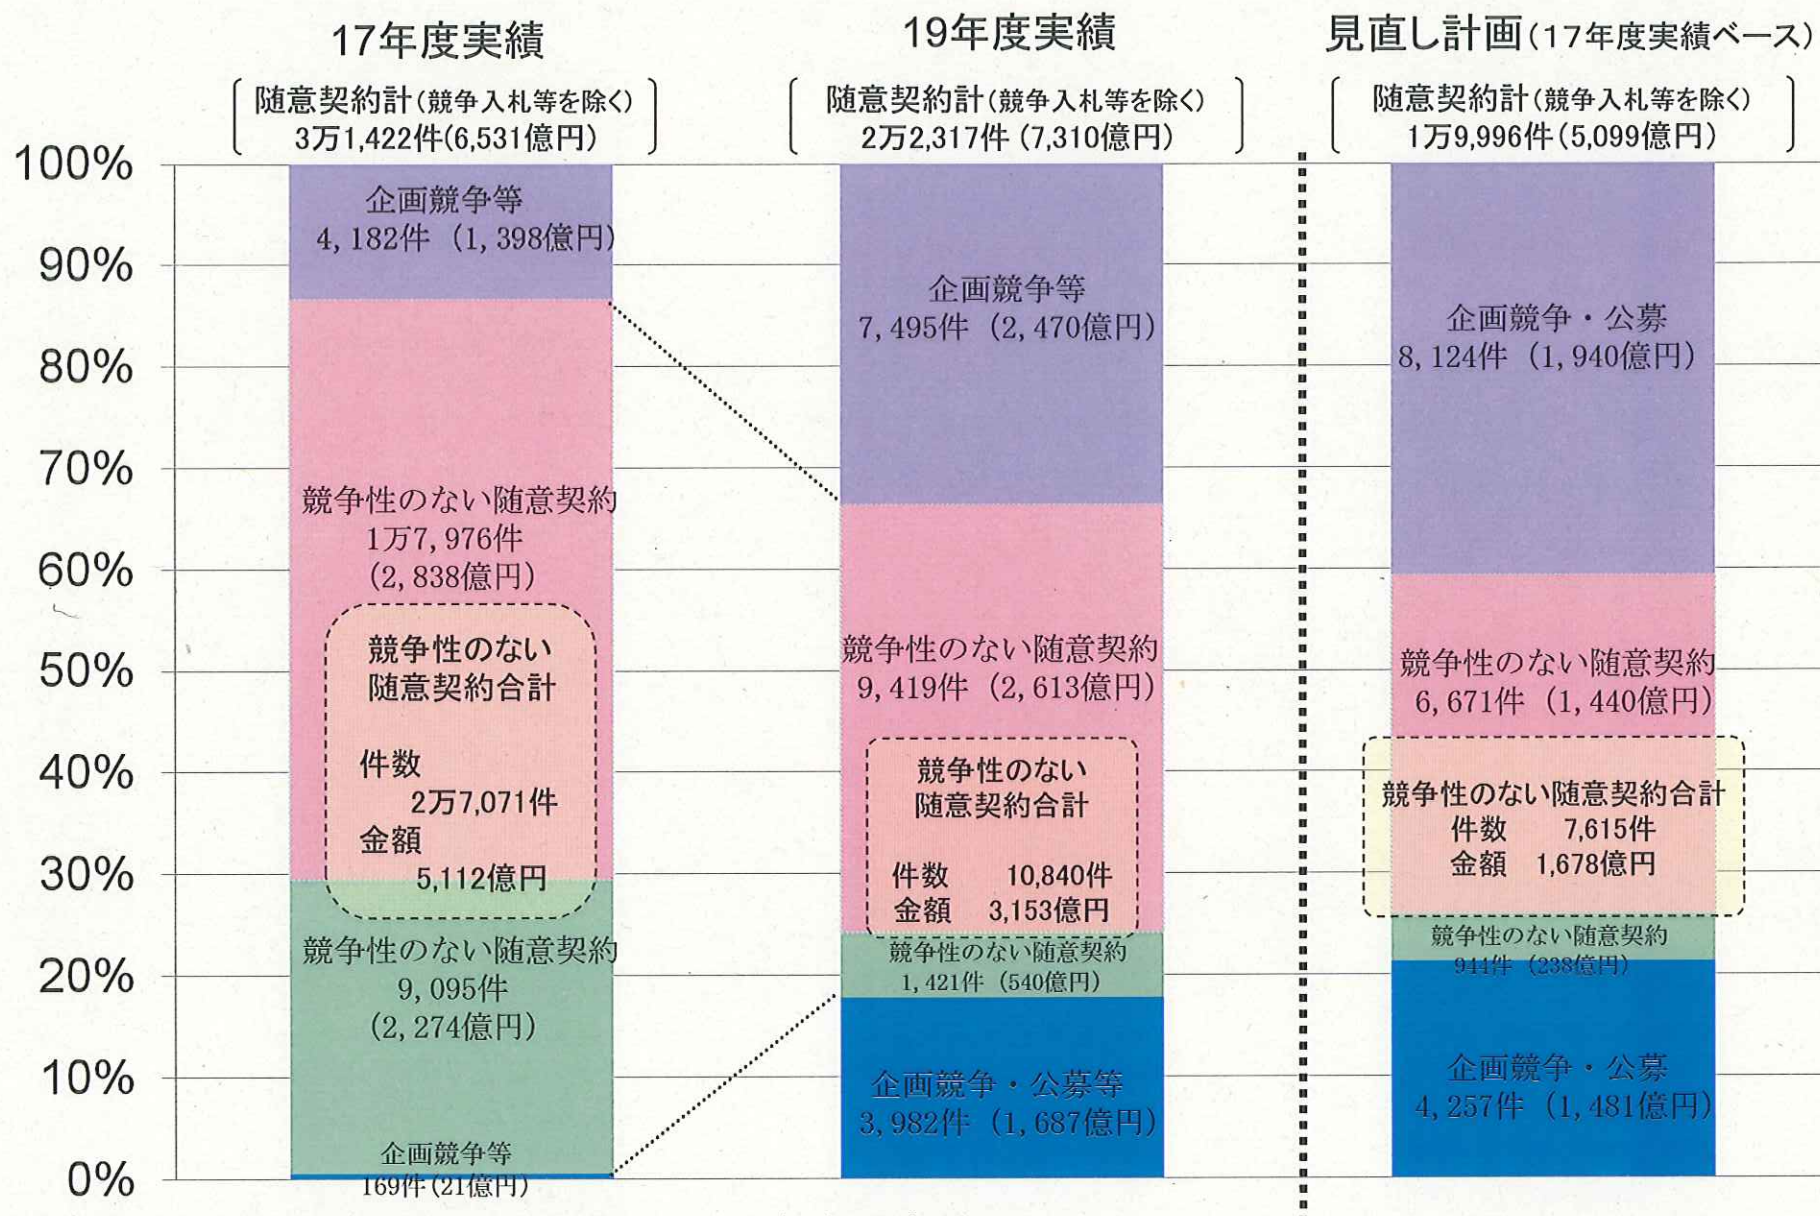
17年度実績

随意契約計（競争入札等を除く）
3万1,422件(6,531億円)

19年度実績

随意契約計（競争入札等を除く）
2万2,317件 (7,310億円)

見直し計画（17年度実績ベース）

随意契約計（競争入札等を除く）
1万9,996件 (5,099億円)

100%
90%
80%
70%
60%
50%
40%
30%
20%
10%
0%

企画競争等
4, 182件 （1, 398億円）

競争性のない随意契約
1万7, 976件
（2, 838億円）

競争性のない
随意契約合計

件数
2万7,071件
金額
5,112億円

競争性のない随意契約
9, 095件
（2, 274億円）

企画競争等
169件（21億円）

企画競争等
7, 495件 （2, 470億円）

競争性のない随意契約
9, 419件 （2, 613億円）

競争性のない
随意契約合計

件数 10,840件
金額 3,153億円

競争性のない随意契約
1, 421件 （540億円）

企画競争・公募等
3, 982件 （1, 687億円）

企画競争・公募
8, 124件 （1, 940億円）

競争性のない随意契約
6, 671件 （1, 440億円）

競争性のない随意契約合計
件数 7,615件
金額 1,678億円

競争性のない随意契約
944件 （238億円）

企画競争・公募
4, 257件 （1, 481億円）